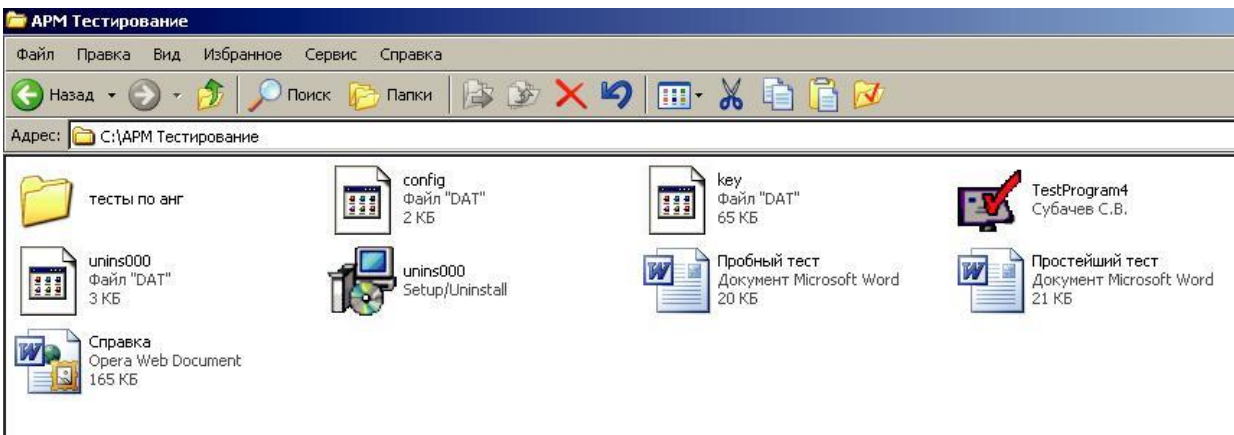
АРМ Тестирование

Файл Правка Вид Избранное Сервис Справка

Назад Поиск Папки

Адрес: C:\АРМ Тестирование

тесты по анг

config
Файл "DAT"
2 КБ

key
Файл "DAT"
65 КБ

TestProgram4
Субачев С.В.

unins000
Файл "DAT"
3 КБ

unins000
Setup/Uninstall

Пробный тест
Документ Microsoft Word
20 КБ

Простейший тест
Документ Microsoft Word
21 КБ

Справка
Opera Web Document
165 КБ